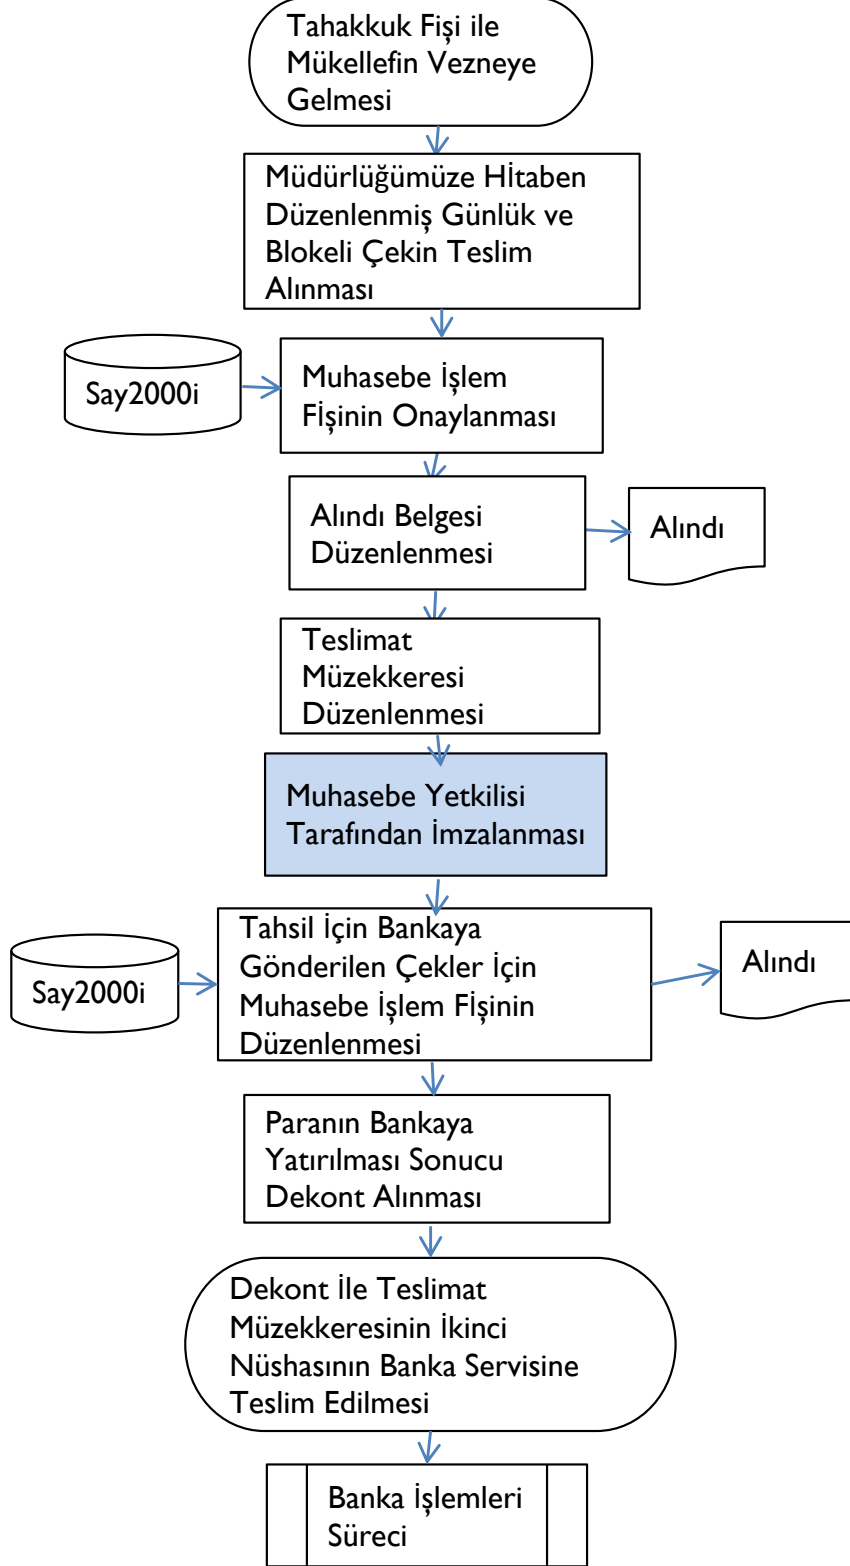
Tahakkuk Fişi ile Mükellefin Vezneye Gelmesi

Müdürlüğümüze Hİtaben Düzenlenmiş Günlük ve Blokeli Çekin Teslim Alınması

Say2000i

Muhasebe İşlem Fişinin Onaylanması

Alındı Belgesi Düzenlenmesi

Alındı

Teslimat Müzekkeresi Düzenlenmesi

Muhasebe Yetkilisi Tarafından İmzalanması

Say2000i

Tahsil İçin Bankaya Gönderilen Çekler İçin Muhasebe İşlem Fişinin Düzenlenmesi

Alındı

Paranın Bankaya Yatırılması Sonucu Dekont Alınması

Dekont İle Teslimat Müzekkeresinin İkinci Nüshasının Banka Servisine Teslim Edilmesi

Banka İşlemleri Süreci